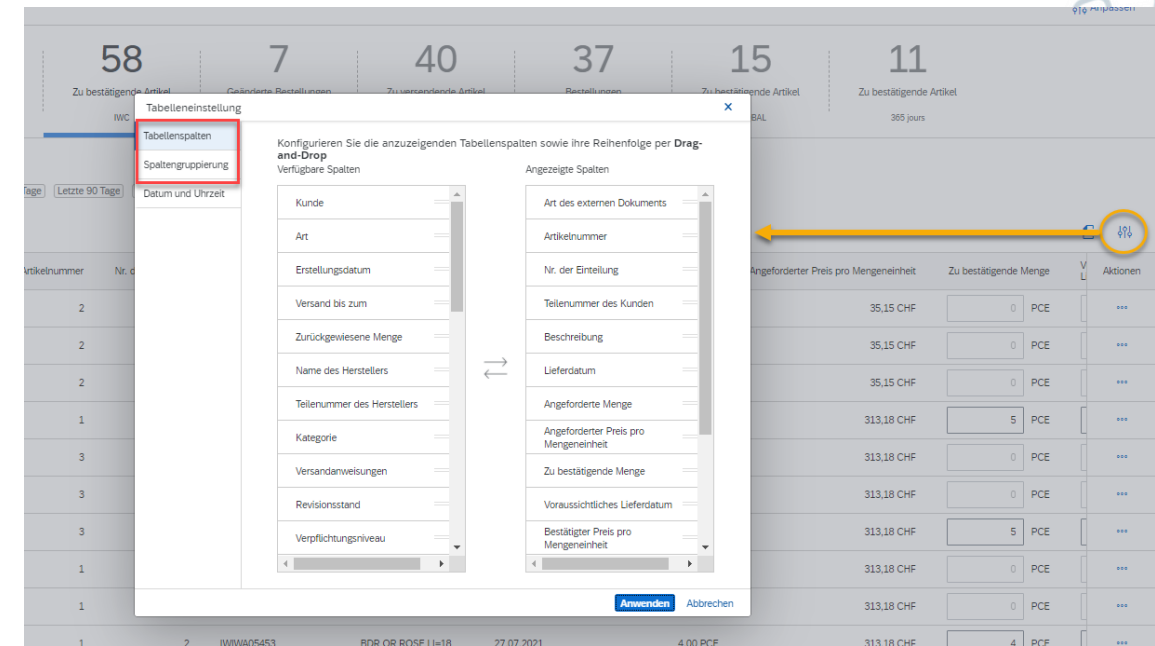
Anpassen

58
Zu bestätigende Artikel
IWC

7
Geänderte Bestellungen

40
Zu versendende Artikel

37
Bestellungen

15
Zu bestätigende Artikel
BAL

11
Zu bestätigende Artikel
365 jours

Tage
Letzte 90 Tage

Tabelleneinstellung
×

Tabellenspalten
Spaltengruppierung
Datum und Uhrzeit

Konfigurieren Sie die anzuzeigenden Tabellenspalten sowie ihre Reihenfolge per **Drag-and-Drop**

Verfügbare Spalten
Kunde
Art
Erstellungsdatum
Versand bis zum
Zurückgewiesene Menge
Name des Herstellers
Teilenummer des Herstellers
Kategorie
Versandanweisungen
Revisionsstand
Verpflichtungsniveau

Angezeigte Spalten
Art des externen Dokuments
Artikelnummer
Nr. der Einteilung
Teilenummer des Kunden
Beschreibung
Lieferdatum
Angeforderte Menge
Angeforderter Preis pro Mengeneinheit
Zu bestätigende Menge
Voraussichtliches Lieferdatum
Bestätigter Preis pro Mengeneinheit

Anwenden
Abbrechen

| Artikelnummer | Nr. d | | | | Angeforderter Preis pro Mengeneinheit | Zu bestätigende Menge | | Aktionen |
|---|---|---|---|---|---|---|---|---|
| 2 | | | | | 35,15 CHF | 0 PCE | | ••• |
| 2 | | | | | 35,15 CHF | 0 PCE | | ••• |
| 2 | | | | | 35,15 CHF | 0 PCE | | ••• |
| 1 | | | | | 313,18 CHF | 5 PCE | | ••• |
| 3 | | | | | 313,18 CHF | 0 PCE | | ••• |
| 3 | | | | | 313,18 CHF | 0 PCE | | ••• |
| 3 | | | | | 313,18 CHF | 5 PCE | | ••• |
| 1 | | | | | 313,18 CHF | 0 PCE | | ••• |
| 1 | | | | | 313,18 CHF | 0 PCE | | ••• |
| 1 | 2 | IWIWA05453 | BDR OR ROSE LI=18 | 27.07.2021 | 4,00 PCE | 313,18 CHF | 4 PCE | |